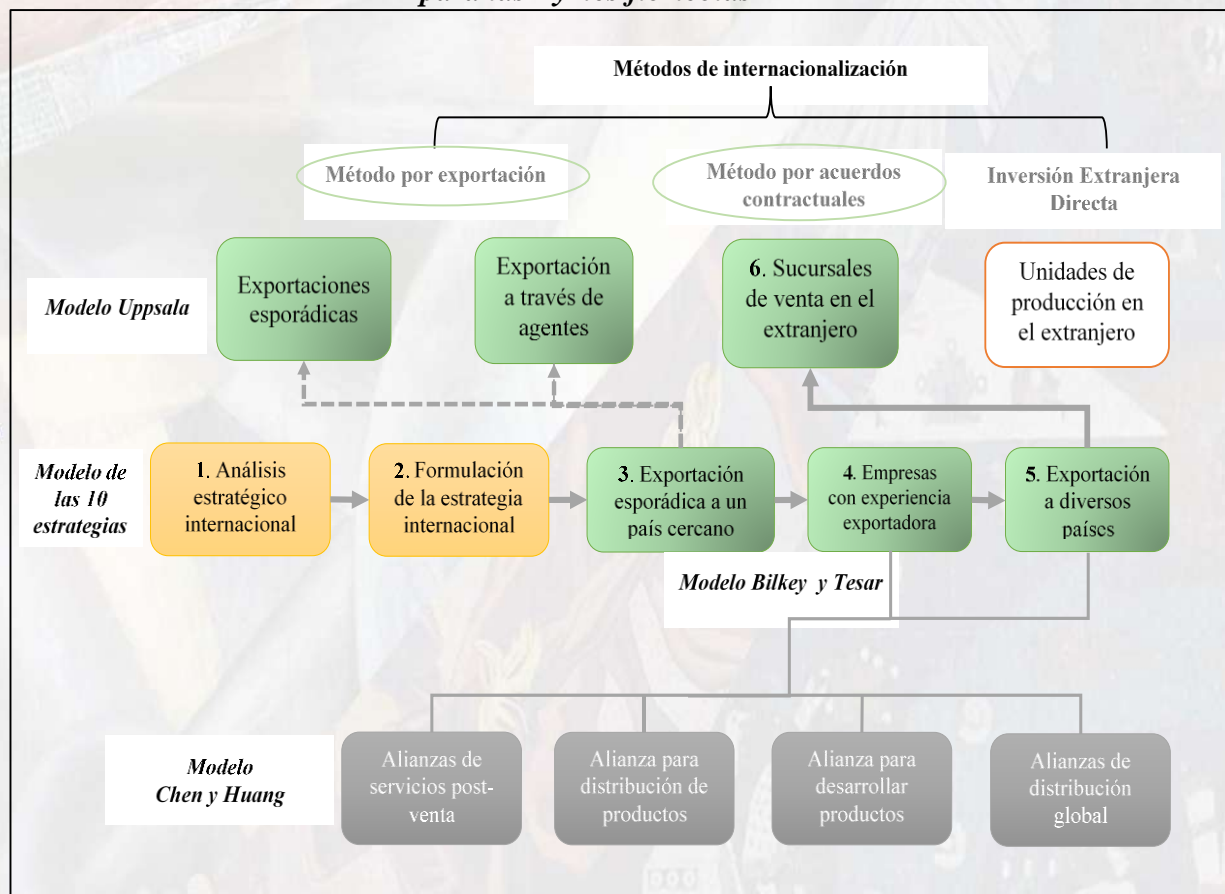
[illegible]

Métodos de internacionalización

Método por exportación

Método por acuerdos contractuales

Inversión Extranjera Directa

Modelo Uppsala

Exportaciones esporádicas

Exportación a través de agentes

6. Sucursales de venta en el extranjero

Unidades de producción en el extranjero

Modelo de las 10 estrategias

1. Análisis estratégico internacional

2. Formulación de la estrategia internacional

3. Exportación esporádica a un país cercano

4. Empresas con experiencia exportadora

5. Exportación a diversos países

Modelo Bilkey y Tesar

Modelo Chen y Huang

Alianzas de servicios post-venta

Alianza para distribución de productos

Alianza para desarrollar productos

Alianzas de distribución global